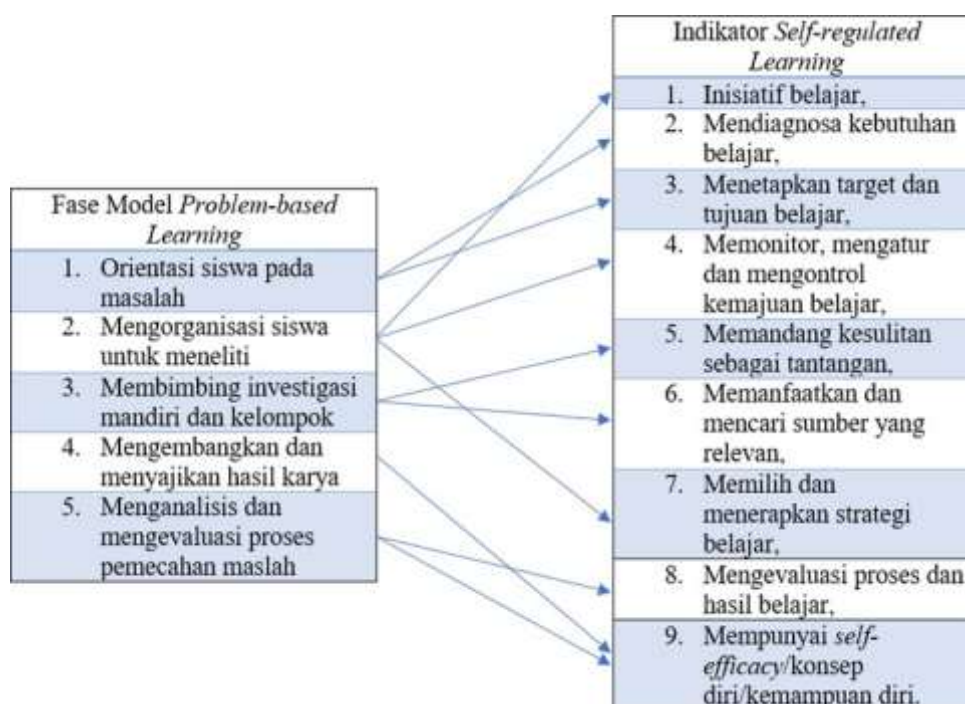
| Fase Model *Problem-based Learning* |
|---|
| 1. Orientasi siswa pada masalah |
| 2. Mengorganisasi siswa untuk meneliti |
| 3. Membimbing investigasi mandiri dan kelompok |
| 4. Mengembangkan dan menyajikan hasil karya |
| 5. Menganalisis dan mengevaluasi proses pemecahan maslah |

| Indikator *Self-regulated Learning* |
|---|
| 1. Inisiatif belajar, |
| 2. Mendiagnosa kebutuhan belajar, |
| 3. Menetapkan target dan tujuan belajar, |
| 4. Memonitor, mengatur dan mengontrol kemajuan belajar, |
| 5. Memandang kesulitan sebagai tantangan, |
| 6. Memanfaatkan dan mencari sumber yang relevan, |
| 7. Memilih dan menerapkan strategi belajar, |
| 8. Mengevaluasi proses dan hasil belajar, |
| 9. Mempunyai *self-efficacy*/konsep diri/kemampuan diri. |